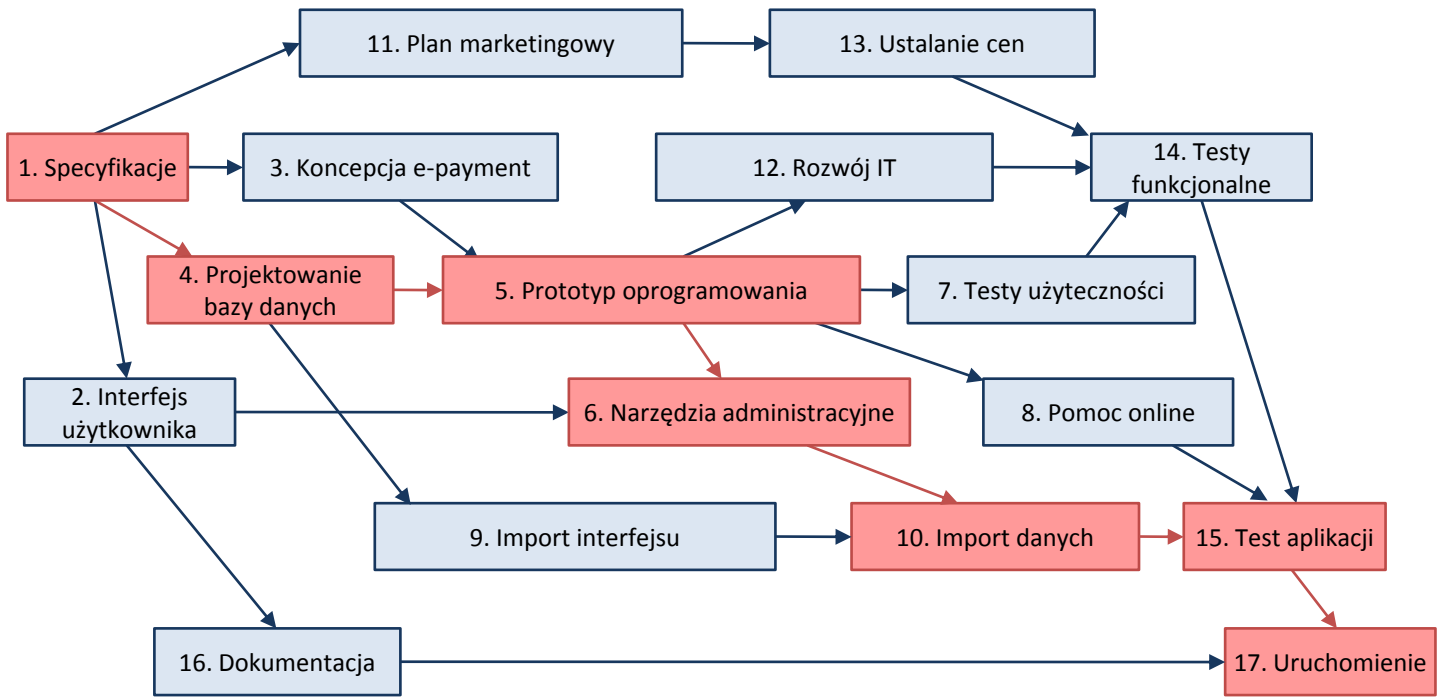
11. Plan marketingowy

13. Ustalanie cen

1. Specyfikacje

3. Koncepcja e-payment

12. Rozwój IT

14. Testy funkcjonalne

4. Projektowanie bazy danych

5. Prototyp oprogramowania

7. Testy użyteczności

2. Interfejs użytkownika

6. Narzędzia administracyjne

8. Pomoc online

9. Import interfejsu

10. Import danych

15. Test aplikacji

16. Dokumentacja

17. Uruchomienie